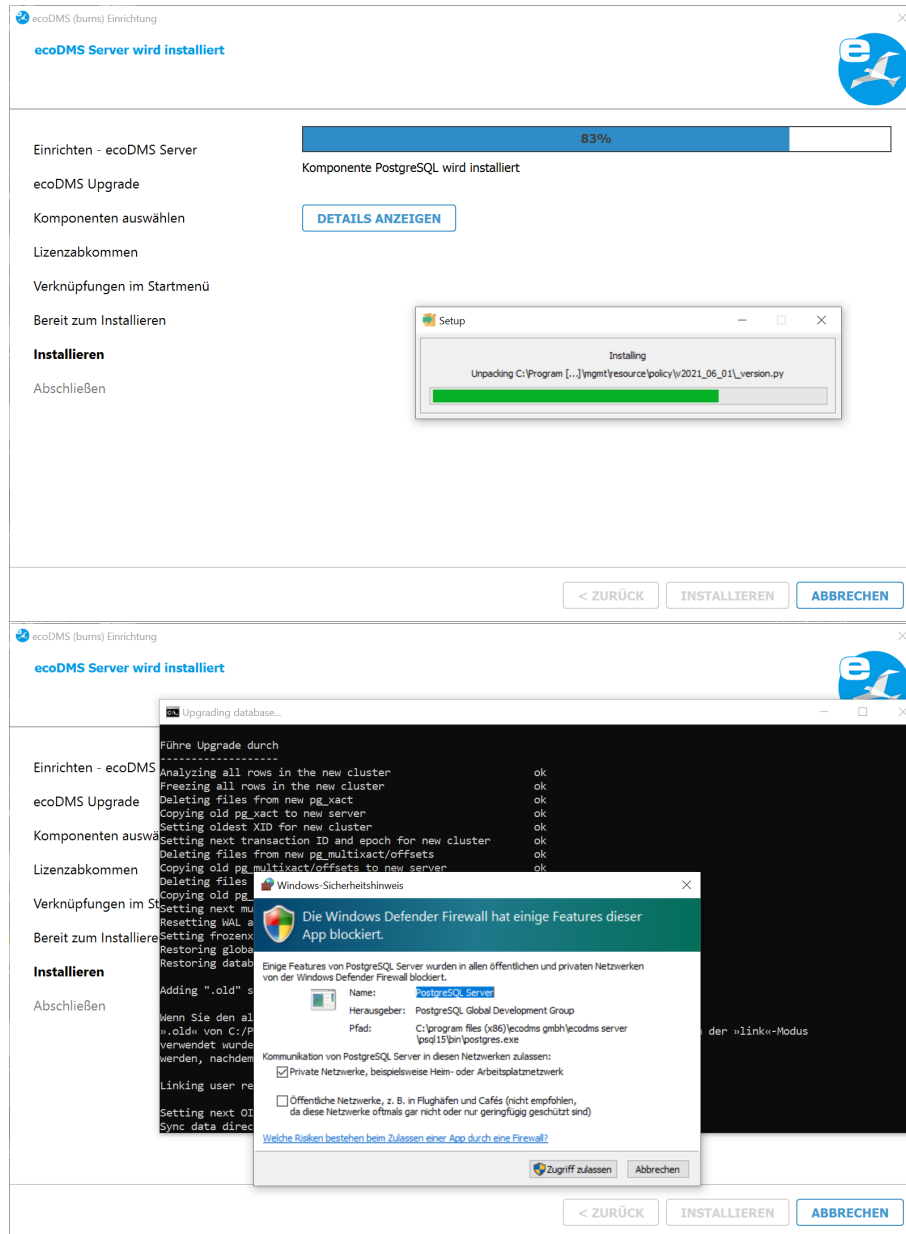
ecoDMS (burns) Einrichtung

ecoDMS Server wird installiert

Einrichten - ecoDMS Server
ecoDMS Upgrade
Komponenten auswählen
Lizenzabkommen
Verknüpfungen im Startmenü
Bereit zum Installieren
Installieren
Abschließen

83%

Komponente PostgreSQL wird installiert

DETAILS ANZEIGEN

Setup

Installing
Unpacking C:\Program [...]\mgmt\resource\policy\v2021_06_01\_version.py

< ZURÜCK INSTALLIEREN ABBRECHEN

ecoDMS (burns) Einrichtung

ecoDMS Server wird installiert

Einrichten - ecoDMS
ecoDMS Upgrade
Komponenten auswä
Lizenzabkommen
Verknüpfungen im St
Bereit zum Installiere
Installieren
Abschließen

Upgrading database...

Führe Upgrade durch
-------------------
Analyzing all rows in the new cluster ok
Freezing all rows in the new cluster ok
Deleting files from new pg_xact ok
Copying old pg_xact to new server ok
Setting oldest XID for new cluster ok
Setting next transaction ID and epoch for new cluster ok
Deleting files from new pg_multixact/offsets ok
Copying old pg_multixact/offsets to new server ok
Deleting files
Copying old pg_
Setting next mu
Resetting WAL a
Setting frozenx
Restoring globa
Restoring datab

Adding ".old" s

Wenn Sie den al
».old« von C:/P der »link«-Modus
verwendet wurde
werden, nachdem

Linking user re

Setting next OI
Sync data direc

Windows-Sicherheitshinweis

Die Windows Defender Firewall hat einige Features dieser App blockiert.

Einige Features von PostgreSQL Server wurden in allen öffentlichen und privaten Netzwerken von der Windows Defender Firewall blockiert.

Name: PostgreSQL Server
Herausgeber: PostgreSQL Global Development Group
Pfad: C:\program files (x86)\ecodms gmbh\ecodms server \psql15\bin\postgres.exe

Kommunikation von PostgreSQL Server in diesen Netzwerken zulassen:
Private Netzwerke, beispielsweise Heim- oder Arbeitsplatznetzwerk
Öffentliche Netzwerke, z. B. in Flughäfen und Cafés (nicht empfohlen, da diese Netzwerke oftmals gar nicht oder nur geringfügig geschützt sind)

Welche Risiken bestehen beim Zulassen einer App durch eine Firewall?

Zugriff zulassen Abbrechen

< ZURÜCK INSTALLIEREN ABBRECHEN